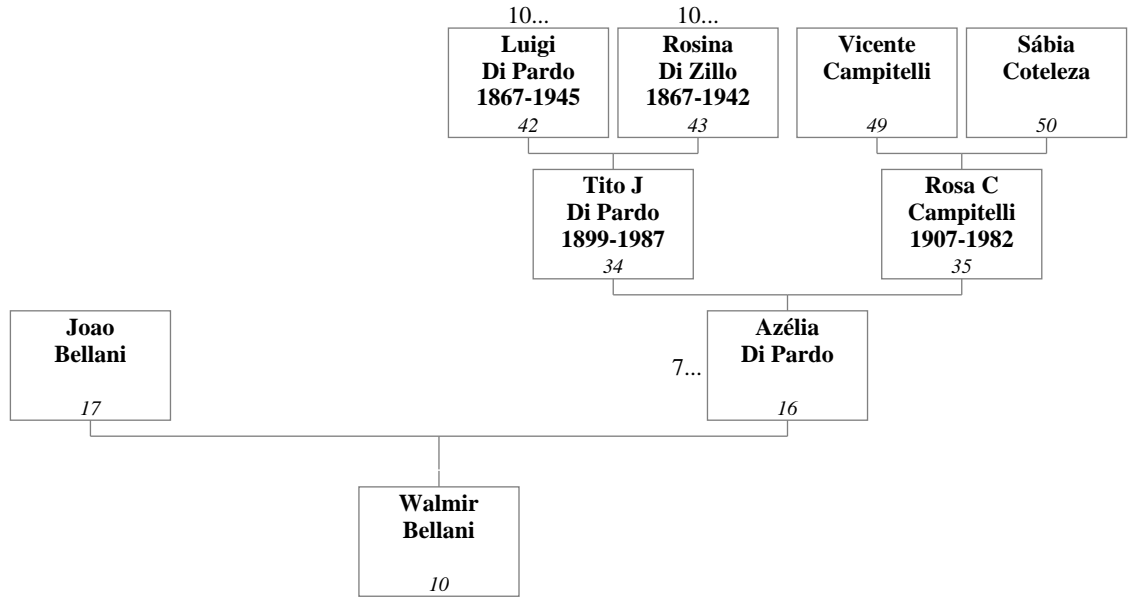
10...
Luigi Di Pardo 1867-1945
42

10...
Rosina Di Zillo 1867-1942
43

Vicente Campitelli
49

Sábia Coteleza
50

Tito J Di Pardo 1899-1987
34

Rosa C Campitelli 1907-1982
35

Joao Bellani
17

7...
Azélia Di Pardo
16

Walmir Bellani
10